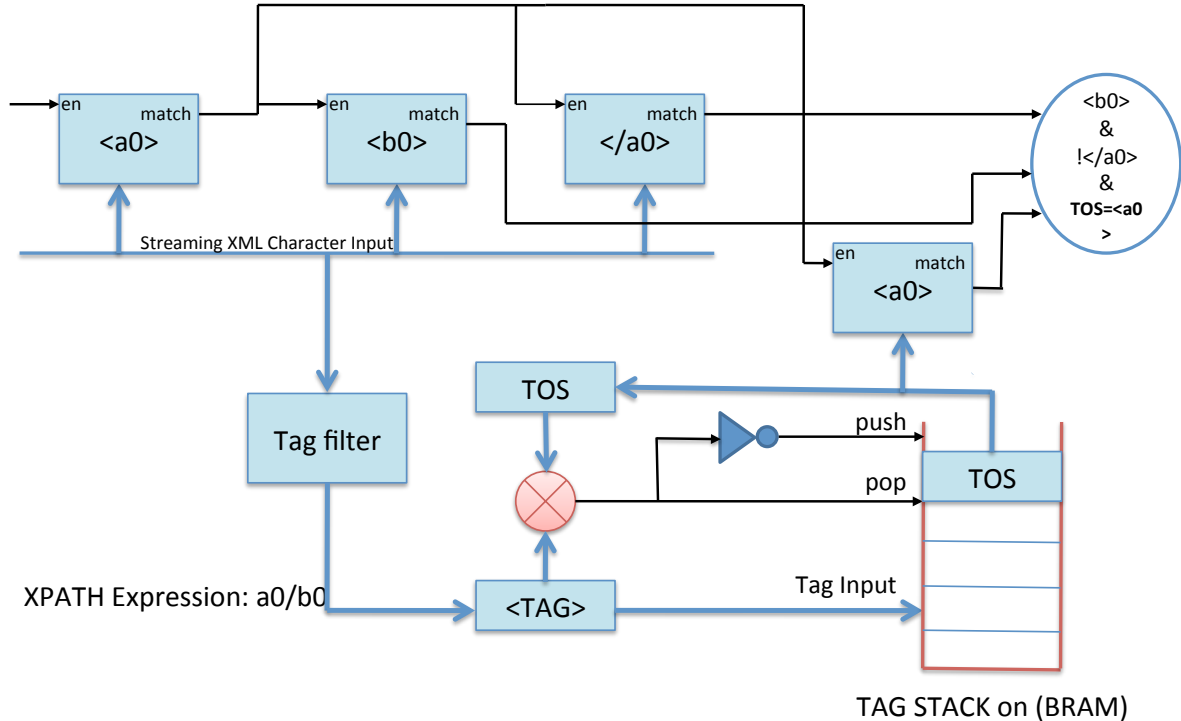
en
match
<a0>

en
match
<b0>

en
match
</a0>

<b0>
&
!</a0>
&
TOS=<a0
>

Streaming XML Character Input

en
match
<a0>

TOS

Tag filter

push

pop

TOS

XPATH Expression: a0/b0

<TAG>

Tag Input

TAG STACK on (BRAM)